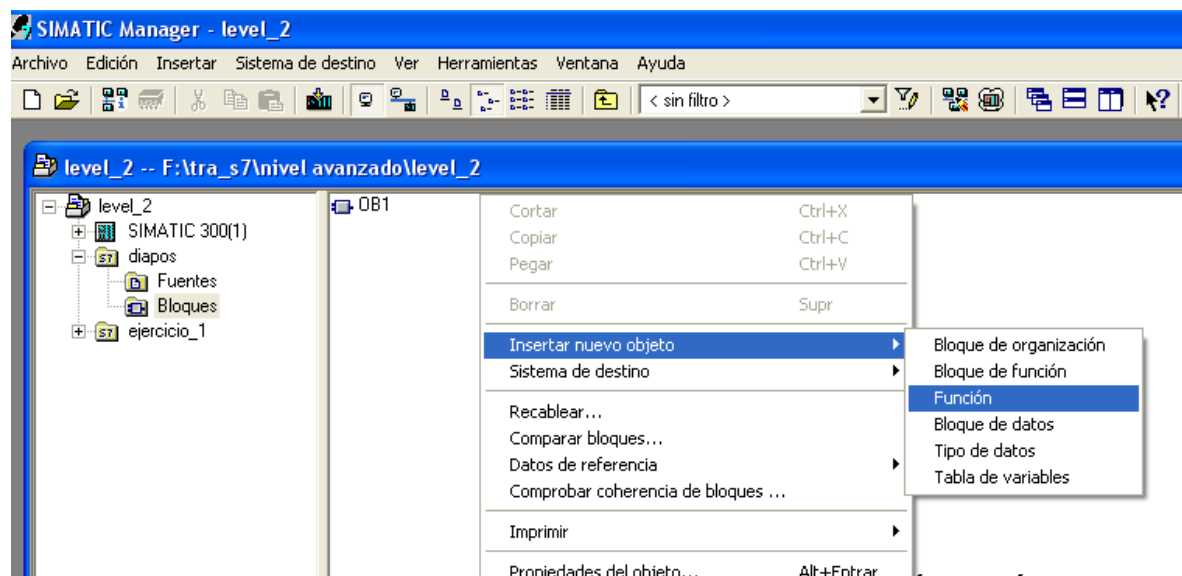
SIMATIC Manager - level_2

Archivo Edición Insertar Sistema de destino Ver Herramientas Ventana Ayuda

< sin filtro >

level_2 -- F:\tra_s7\nivel avanzado\level_2

level_2
SIMATIC 300(1)
diapos
Fuentes
Bloques
ejercicio_1

OB1

Cortar Ctrl+X
Copiar Ctrl+C
Pegar Ctrl+V

Borrar Supr

Insertar nuevo objeto
Sistema de destino

Recablear...
Comparar bloques...
Datos de referencia
Comprobar coherencia de bloques ...

Imprimir

Propiedades del objeto... Alt+Entrar

Bloque de organización
Bloque de función
Función
Bloque de datos
Tipo de datos
Tabla de variables